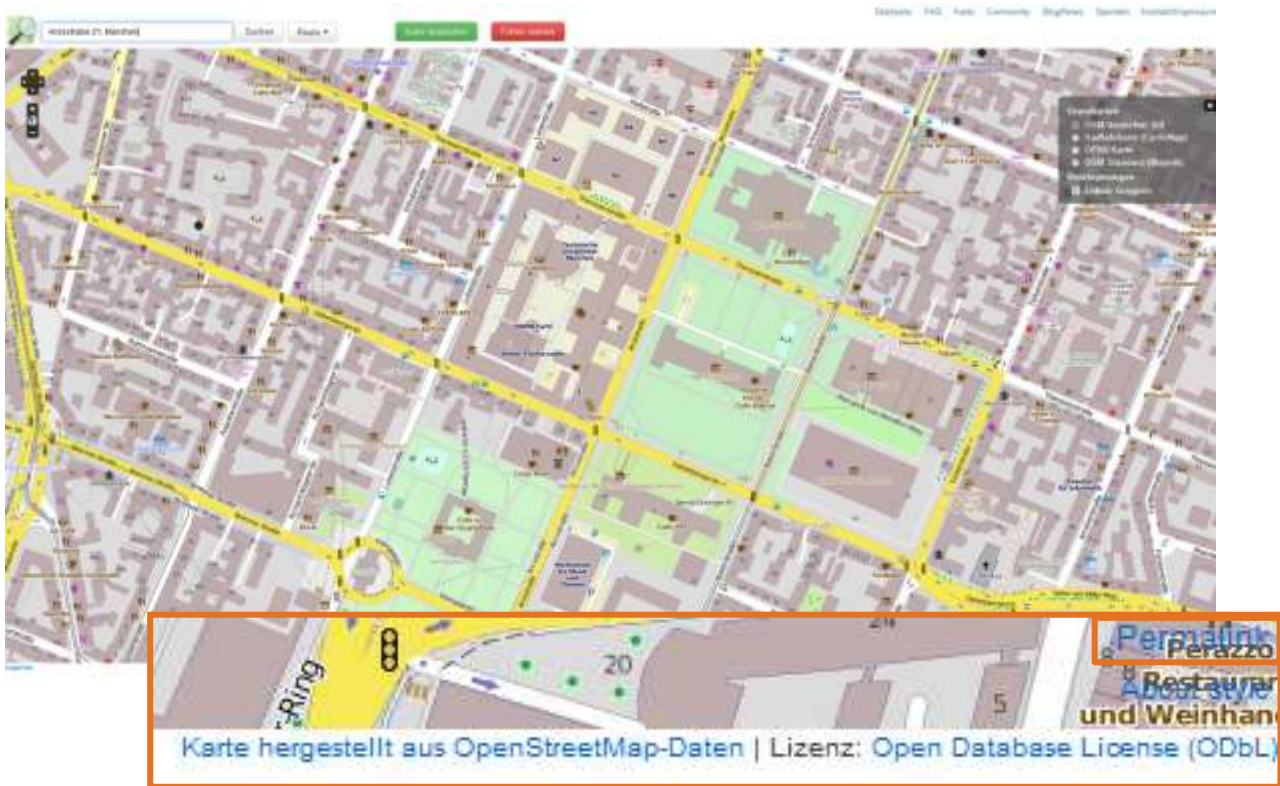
Arcisstraße 21, München | Suchen | Route ▾

Statistik FAQ Karte Community Blogfeeds Spenden Kontakt/Impressum

Permalink
Perazzo
Restauran
About style
und Weinhand

20
5
-Ring

Karte hergestellt aus OpenStreetMap-Daten | Lizenz: Open Database License (ODbL)